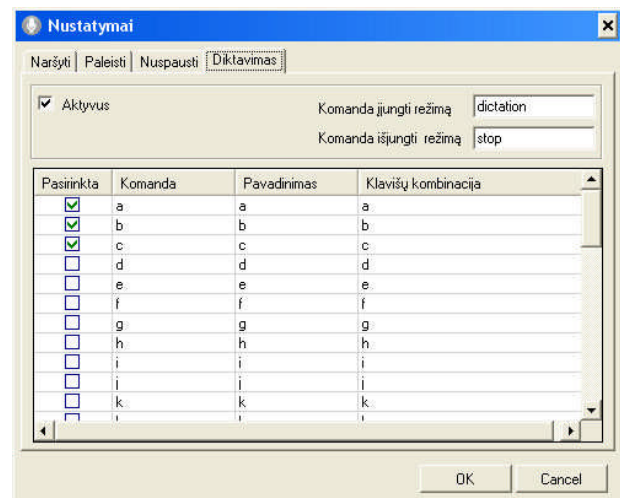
Nustatymai

Naršyti | Paleisti | Nuspausti | Diktavimas

Aktyvus

Komanda įjungti režimą dictation

Komanda išjungti režimą stop

| Pasirinkta | Komanda | Pavadinimas | Klavišų kombinacija |
|---|---|---|---|
| ☑ | a | a | a |
| ☑ | b | b | b |
| ☑ | c | c | c |
| ☐ | d | d | d |
| ☐ | e | e | e |
| ☐ | f | f | f |
| ☐ | g | g | g |
| ☐ | h | h | h |
| ☐ | i | i | i |
| ☐ | j | j | j |
| ☐ | k | k | k |

OK Cancel